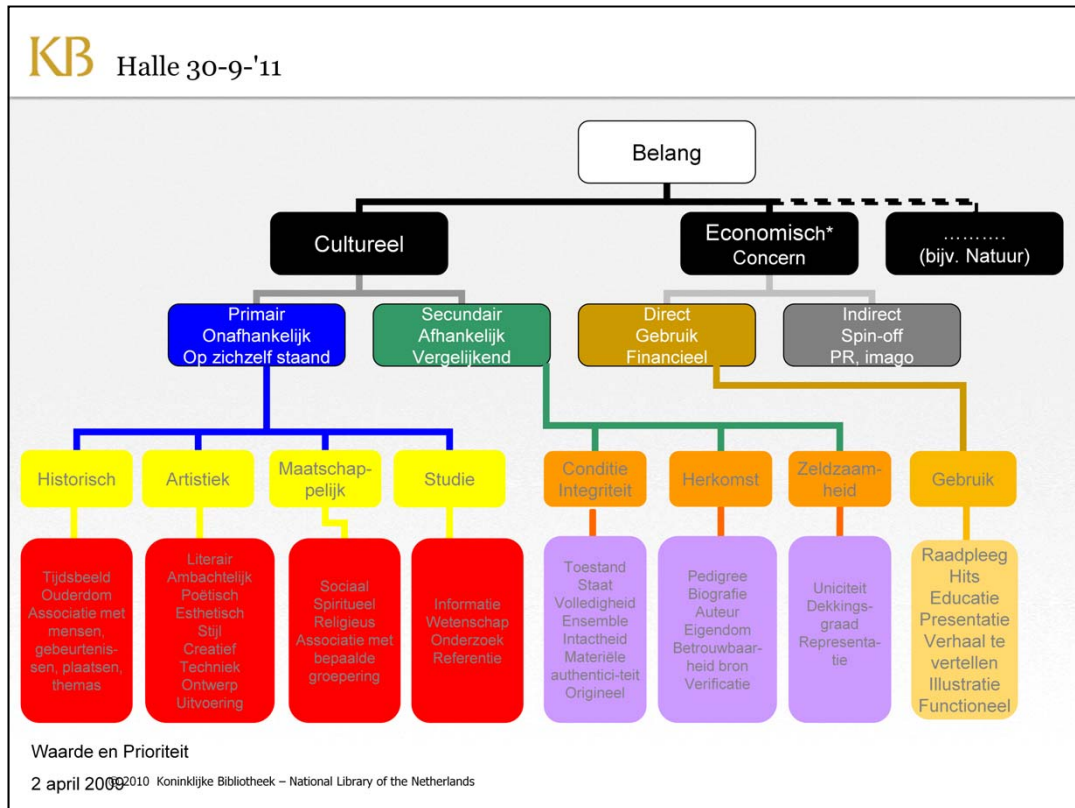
KB Halle 30-9-'11

Belang

Cultureel

Economisch* Concern

.......... (bijv. Natuur)

Primair Onafhankelijk Op zichzelf staand

Secundair Afhankelijk Vergelijkend

Direct Gebruik Financieel

Indirect Spin-off PR, imago

Historisch

Artistiek

Maatschappelijk

Studie

Conditie Integriteit

Herkomst

Zeldzaamheid

Gebruik

Tijdsbeeld Ouderdom Associatie met mensen, gebeurtenissen, plaatsen, themas

Literair Ambachtelijk Poëtisch Esthetisch Stijl Creatief Techniek Ontwerp Uitvoering

Sociaal Spiritueel Religieus Associatie met bepaalde groepering

Informatie Wetenschap Onderzoek Referentie

Toestand Staat Volledigheid Ensemble Intactheid Materiële authenticiteit Origineel

Pedigree Biografie Auteur Eigendom Betrouwbaarheid bron Verificatie

Uniciteit Dekkingsgraad Representatie

Raadpleeg Hits Educatie Presentatie Verhaal te vertellen Illustratie Functioneel

Waarde en Prioriteit

2 april 2009 ©2010 Koninklijke Bibliotheek – National Library of the Netherlands